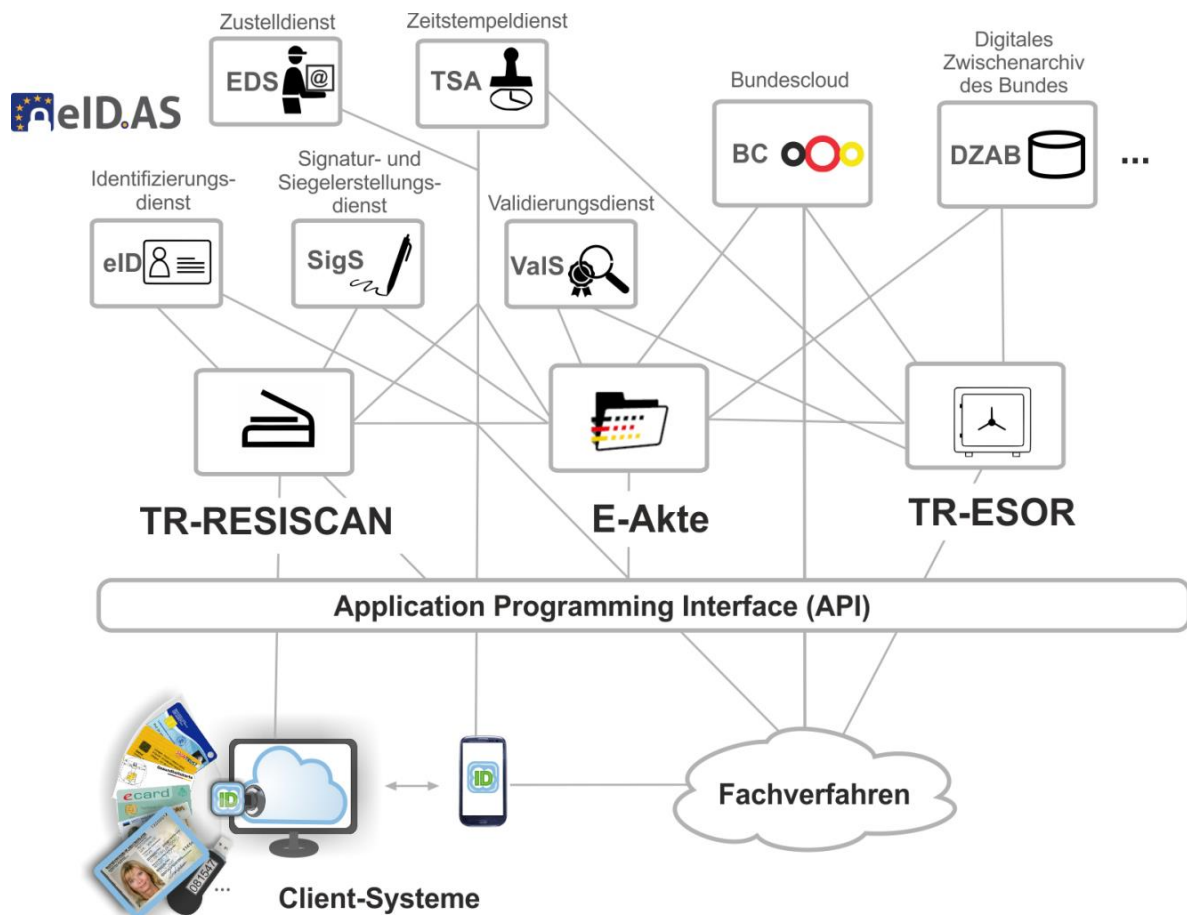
eID.AS

Zustelldienst
EDS

Zeitstempeldienst
TSA

Bundescloud
BC

Digitales Zwischenarchiv des Bundes
DZAB

...

Identifizierungsdienst
eID

Signatur- und Siegelerstellungsdienst
SigS

Validierungsdienst
ValS

TR-RESISCAN

E-Akte

TR-ESOR

Application Programming Interface (API)

ecard

ID

ID

...

Fachverfahren

Client-Systeme